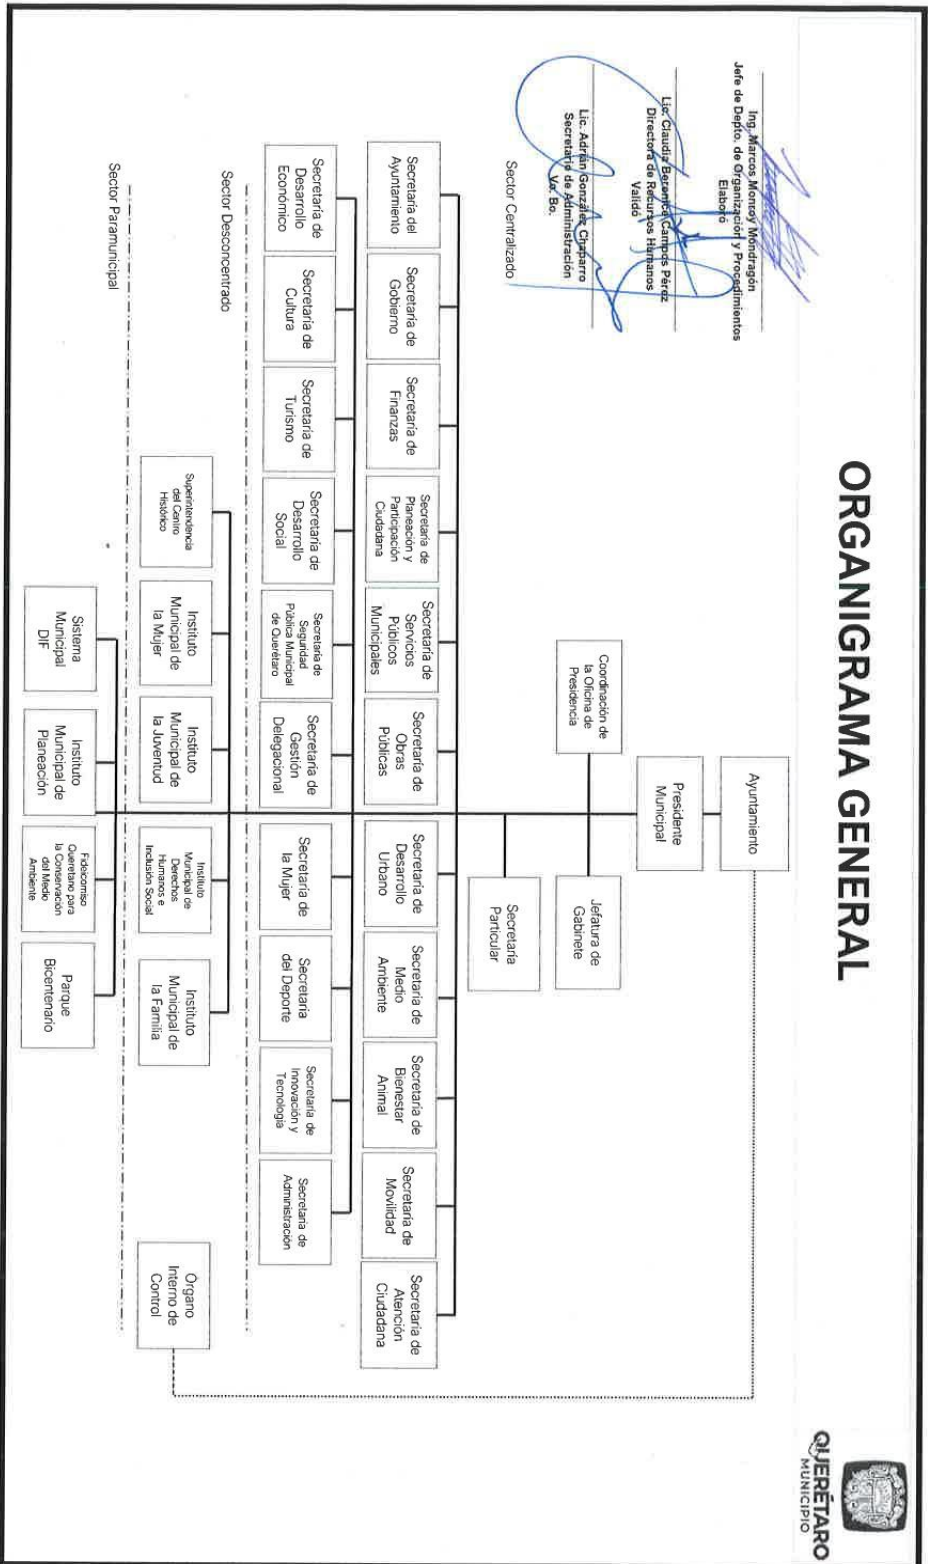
ORGANIGRAMA GENERAL

QUERÉTARO MUNICIPIO

Ayuntamiento

Presidente Municipal

Coordinación de la Oficina de Presidencia

Jefatura de Gabinete

Secretaría Particular

Sector Centralizado

Secretaría del Ayuntamiento

Secretaría de Gobierno

Secretaría de Finanzas

Secretaría de Planeación y Participación Ciudadana

Secretaría de Servicios Públicos Municipales

Secretaría de Obras Públicas

Secretaría de Desarrollo Urbano

Secretaría de Medio Ambiente

Secretaría de Bienestar Animal

Secretaría de Movilidad

Secretaría de Atención Ciudadana

Secretaría de Desarrollo Económico

Secretaría de Cultura

Secretaría de Turismo

Secretaría de Desarrollo Social

Secretaría de Seguridad Pública Municipal de Querétaro

Secretaría de Gestión Delegacional

Secretaría de la Mujer

Secretaría del Deporte

Secretaría de Innovación y Tecnología

Secretaría de Administración

Órgano Interno de Control

Sector Desconcentrado

Superintendencia del Centro Histórico

Instituto Municipal de la Mujer

Instituto Municipal de la Juventud

Instituto Municipal de Derechos Humanos e Inclusión Social

Instituto Municipal de la Familia

Sector Paramunicipal

Sistema Municipal DIF

Instituto Municipal de Planeación

Fideicomiso Queretano para la Conservación del Medio Ambiente

Parque Bicentenario

Ing. Marcos Montoy Mondragón
Jefe de Depto. de Organización y Procedimientos
Elaboró

Lic. Claudia Berenice Campos Pérez
Directora de Recursos Humanos
Validó

Lic. Adrián González Chaparro
Secretario de Administración
Vo. Bo.